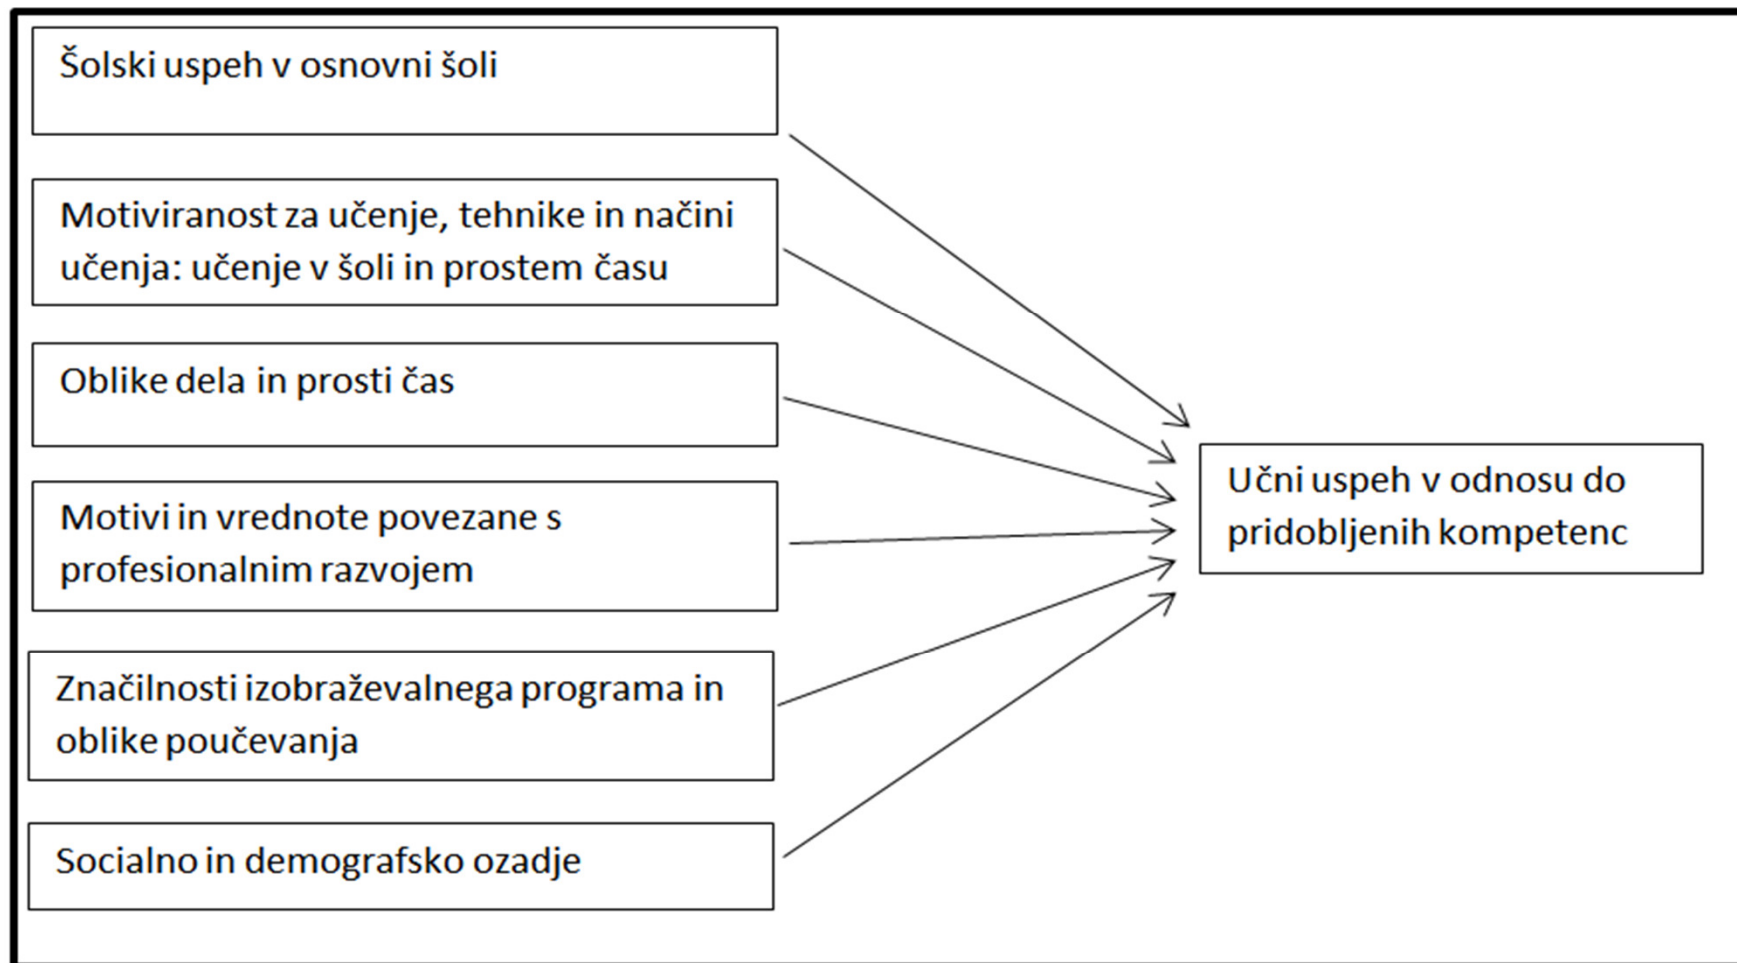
Šolski uspeh v osnovni šoli

Motiviranost za učenje, tehnike in načini učenja: učenje v šoli in prostem času

Oblike dela in prosti čas

Motivi in vrednote povezane s profesionalnim razvojem

Značilnosti izobraževalnega programa in oblike poučevanja

Socialno in demografsko ozadje

Učni uspeh v odnosu do pridobljenih kompetenc